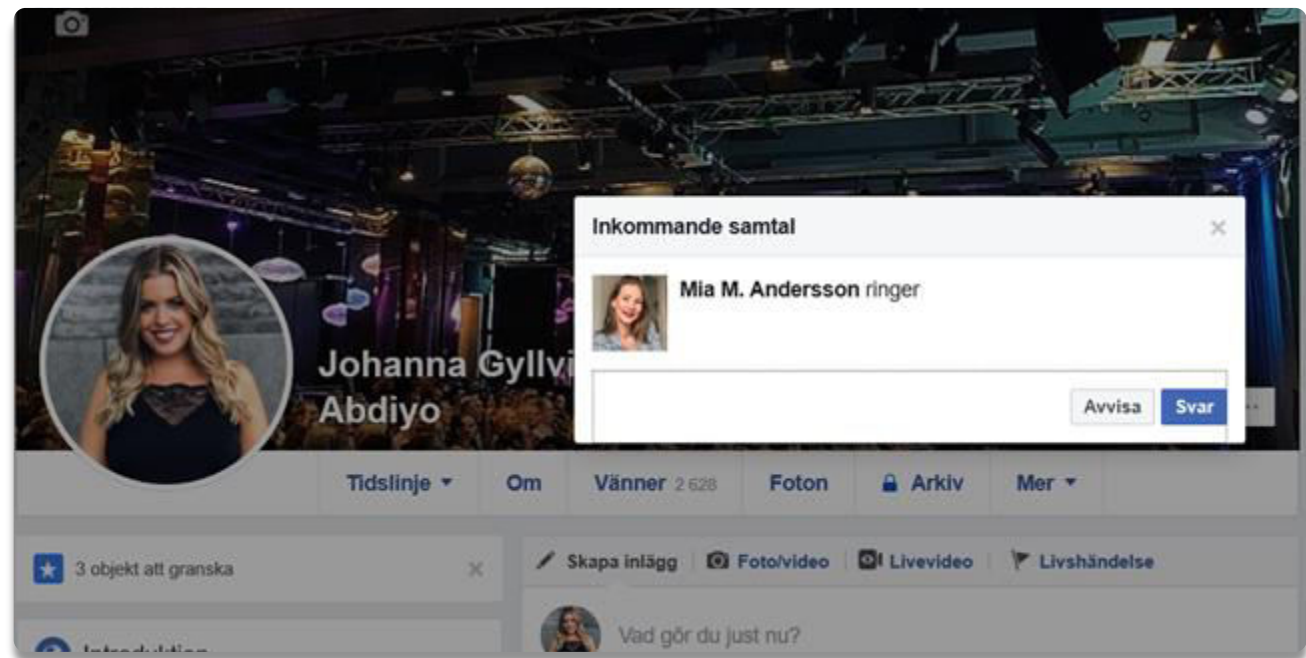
Inkommande samtal

Mia M. Andersson ringer

Avvisa Svar

Johanna Gyllv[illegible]
Abdiyo

Tidslinje ▾ Om Vänner 2 628 Foton Arkiv Mer ▾

3 objekt att granska

Skapa inlägg Foto/video Livevideo Livshändelse

Vad gör du just nu?

Introduktion